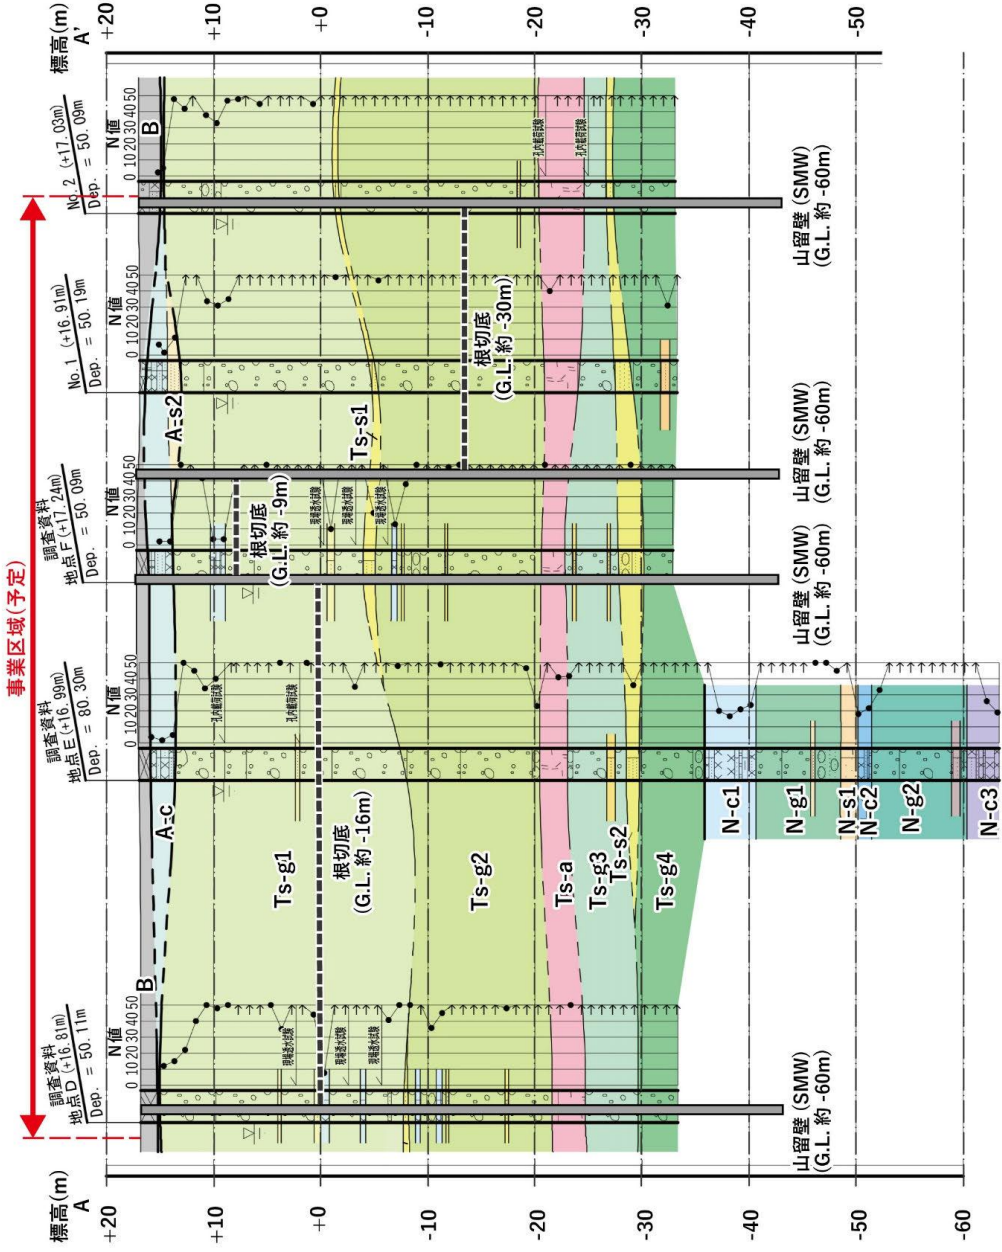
標高(m)
A'
+20
+10
+0
-10
-20
-30
-40
-50

No. 2 (+17.03m)
Dep. = 50.09m
N値
0 10 20 30 40 50
B

No. 1 (+16.91m)
Dep. = 50.19m
N値
0 10 20 30 40 50

調査資料
地点 F (+17.24m)
Dep. = 50.09m
N値
0 10 20 30 40 50

調査資料
地点 E (+16.99m)
Dep. = 80.30m
N値
0 10 20 30 40 50

調査資料
地点 D (+16.81m)
Dep. = 50.11m
N値
0 10 20 30 40 50

事業区域(予定)

山留壁 (SMW)
(G.L. 約 -60m)

山留壁 (SMW)
(G.L. 約 -60m)

山留壁 (SMW)
(G.L. 約 -60m)

山留壁 (SMW)
(G.L. 約 -60m)

根切底
(G.L. 約 -30m)

根切底
(G.L. 約 -9m)

根切底
(G.L. 約 -16m)

A-s2
Ts-s1
A-c
B
Ts-g1
Ts-g2
Ts-a
Ts-g3
Ts-s2
Ts-g4
N-c1
N-g1
N-s1
N-c2
N-g2
N-c3

標高(m)
A
+20
+10
+0
-10
-20
-30
-40
-50
-60